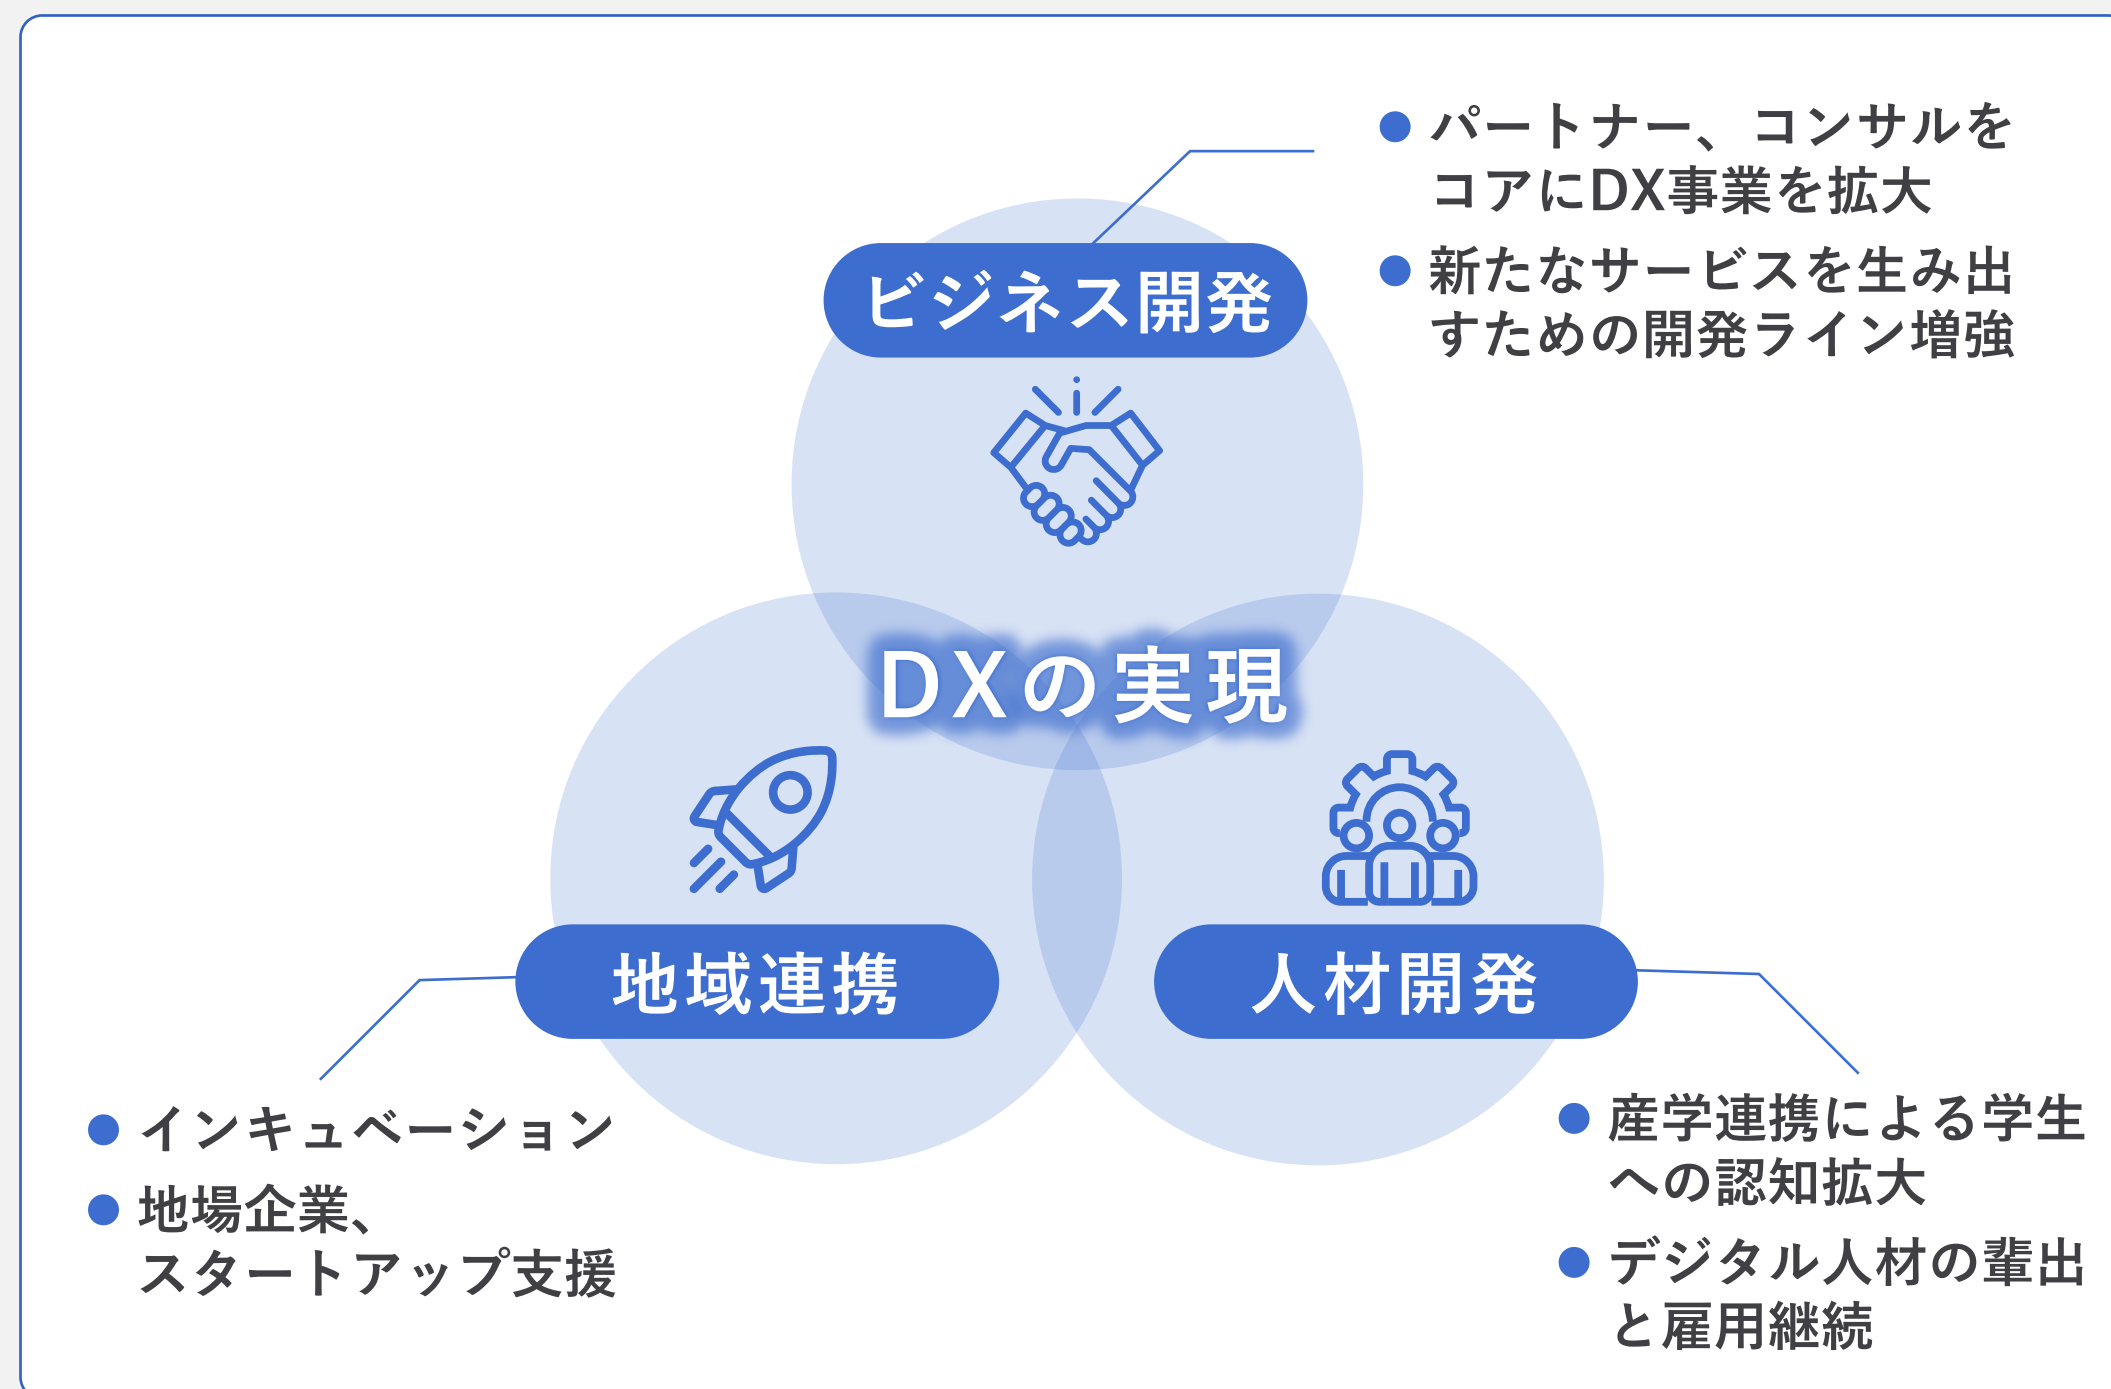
● パートナー、コンサルをコアにDX事業を拡大

● 新たなサービスを生み出すための開発ライン増強

ビジネス開発

DXの実現

地域連携

人材開発

● インキュベーション

● 地場企業、スタートアップ支援

● 産学連携による学生への認知拡大

● デジタル人材の輩出と雇用継続